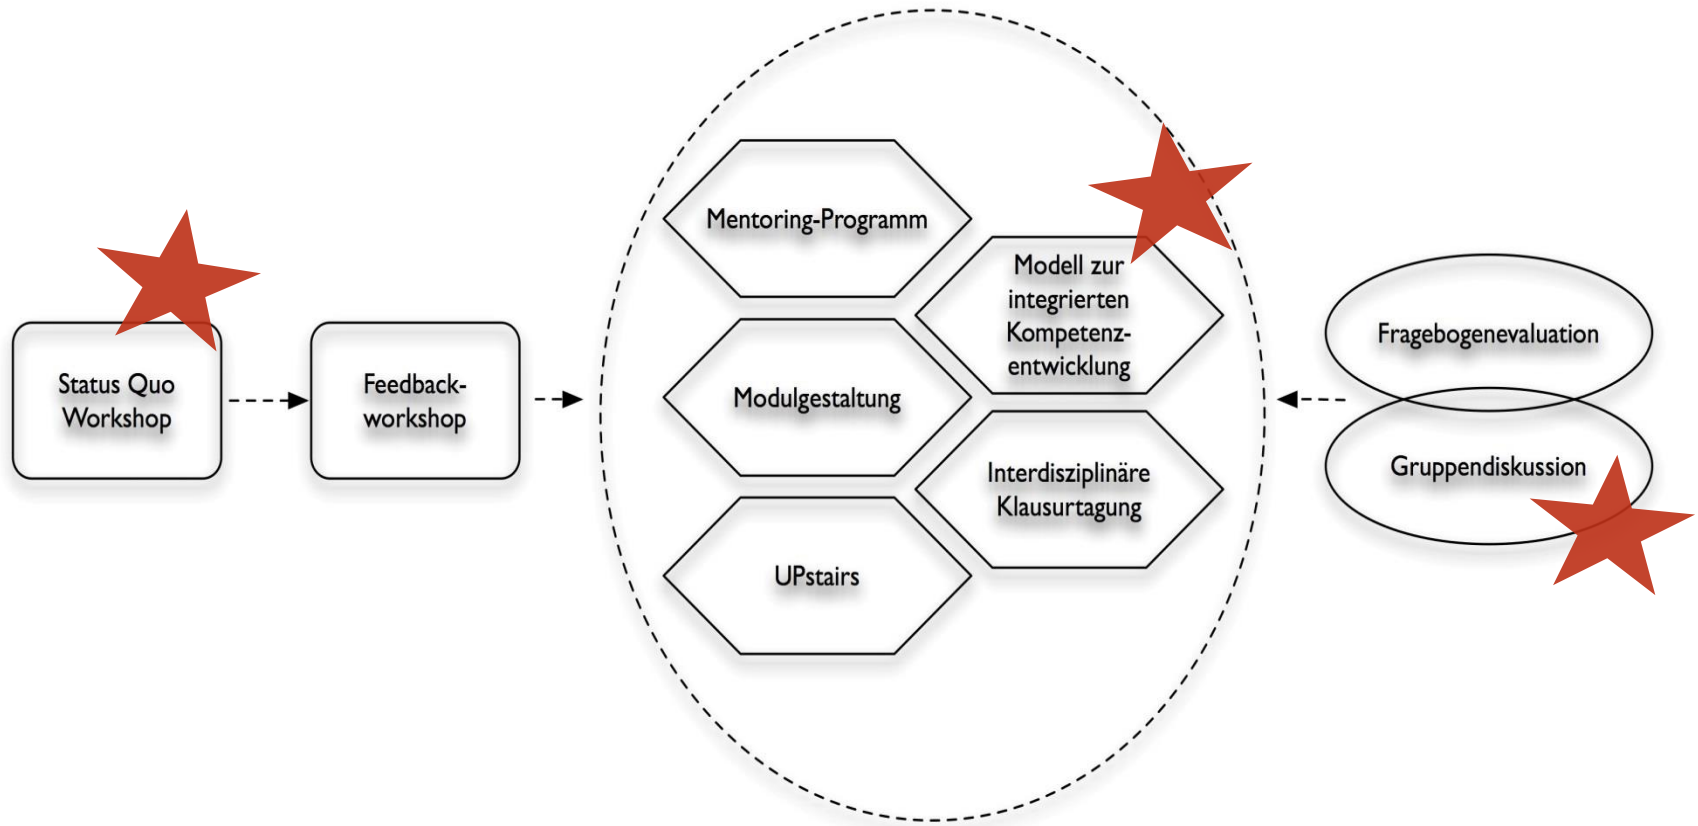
Status Quo Workshop

Feedback-workshop

Mentoring-Programm

Modell zur integrierten Kompetenz-entwicklung

Modulgestaltung

Interdisziplinäre Klausurtagung

UPstairs

Fragebogenevaluation

Gruppendiskussion